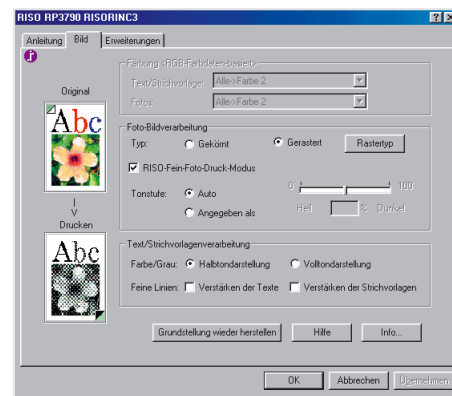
RISO RP3790 RISORINC3

Anleitung | Bild | Erweiterungen

Original

Abc

|
V
Drucken

Abc

Färbung (RGB-Farbdaten-basiert)
Text/Strichvorlage: Alle->Farbe 2
Fotos: Alle->Farbe 2

Foto-Bildverarbeitung
Typ: Gekörnt Gerastert Rastertyp
RISO-Fein-Foto-Druck-Modus
Tonstufe: Auto
Angegeben als
0 100
Hell % Dunkel

Text/Strichvorlagenverarbeitung
Farbe/Grau: Halbtondarstellung Volltondarstellung
Feine Linien: Verstärken der Texte Verstärken der Strichvorlagen

Grundstellung wieder herstellen | Hilfe | Info...

OK | Abbrechen | Übernehmen